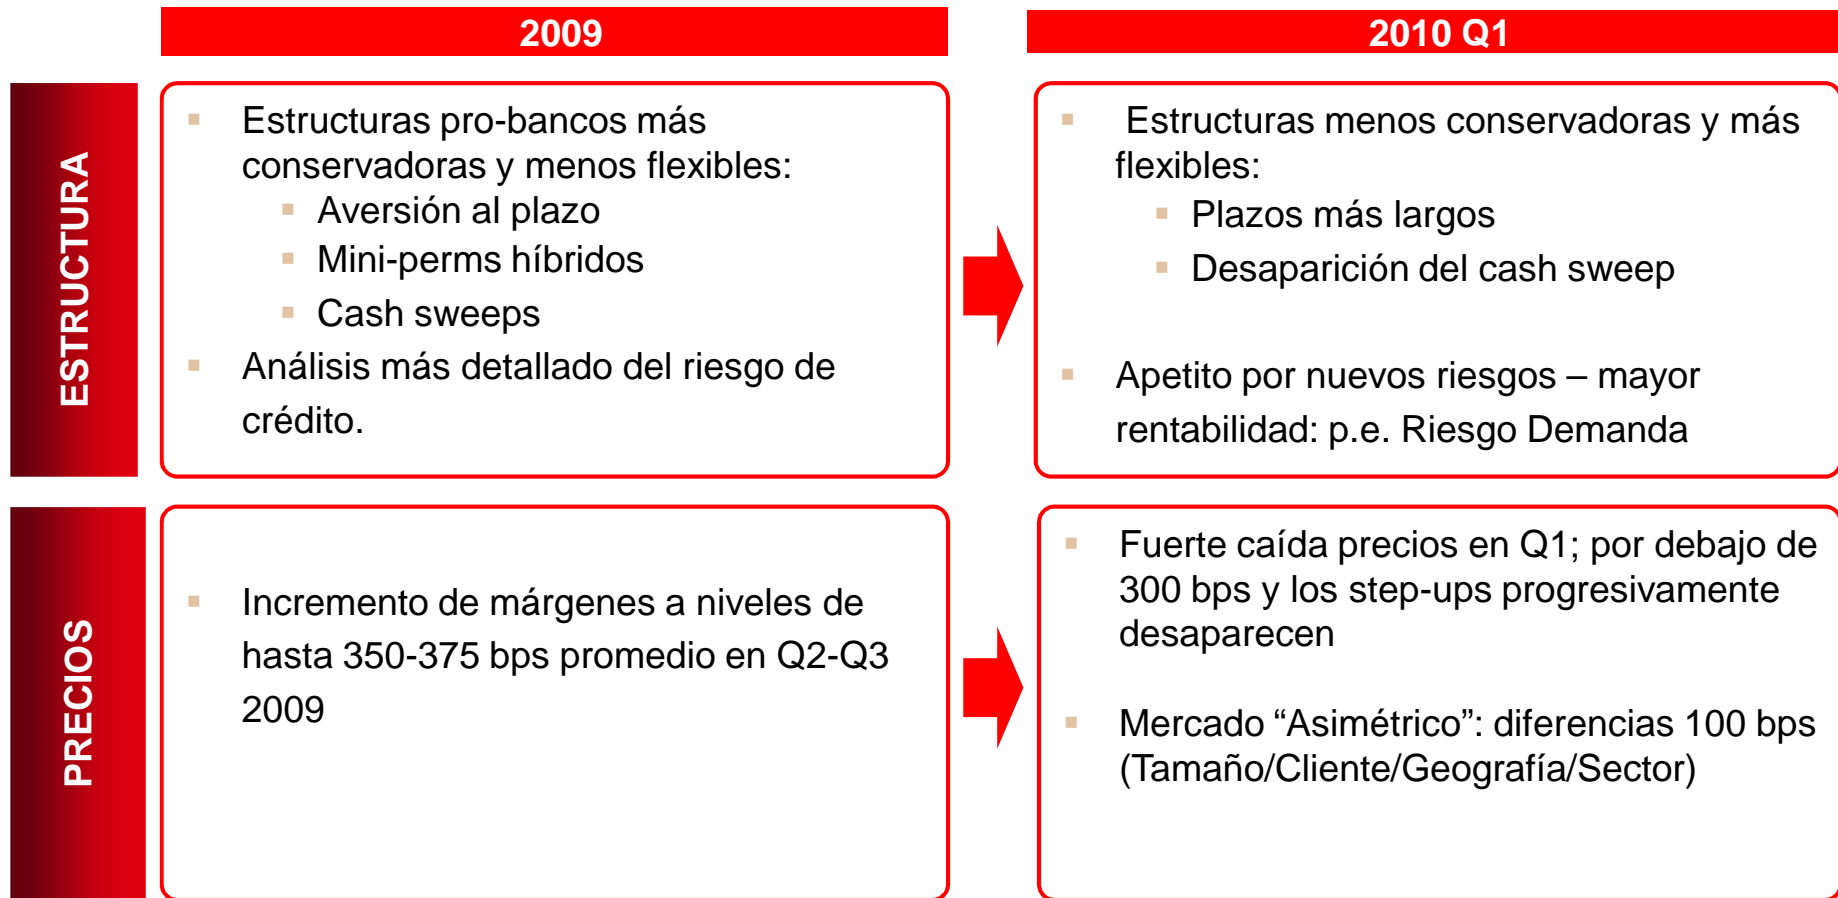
2009

2010 Q1

ESTRUCTURA

Estructuras pro-bancos más conservadoras y menos flexibles:
Aversión al plazo
Mini-perms híbridos
Cash sweeps
Análisis más detallado del riesgo de crédito.

Estructuras menos conservadoras y más flexibles:
Plazos más largos
Desaparición del cash sweep
Apetito por nuevos riesgos – mayor rentabilidad: p.e. Riesgo Demanda

PRECIOS

Incremento de márgenes a niveles de hasta 350-375 bps promedio en Q2-Q3 2009

Fuerte caída precios en Q1; por debajo de 300 bps y los step-ups progresivamente desaparecen

Mercado “Asimétrico”: diferencias 100 bps (Tamaño/Cliente/Geografía/Sector)